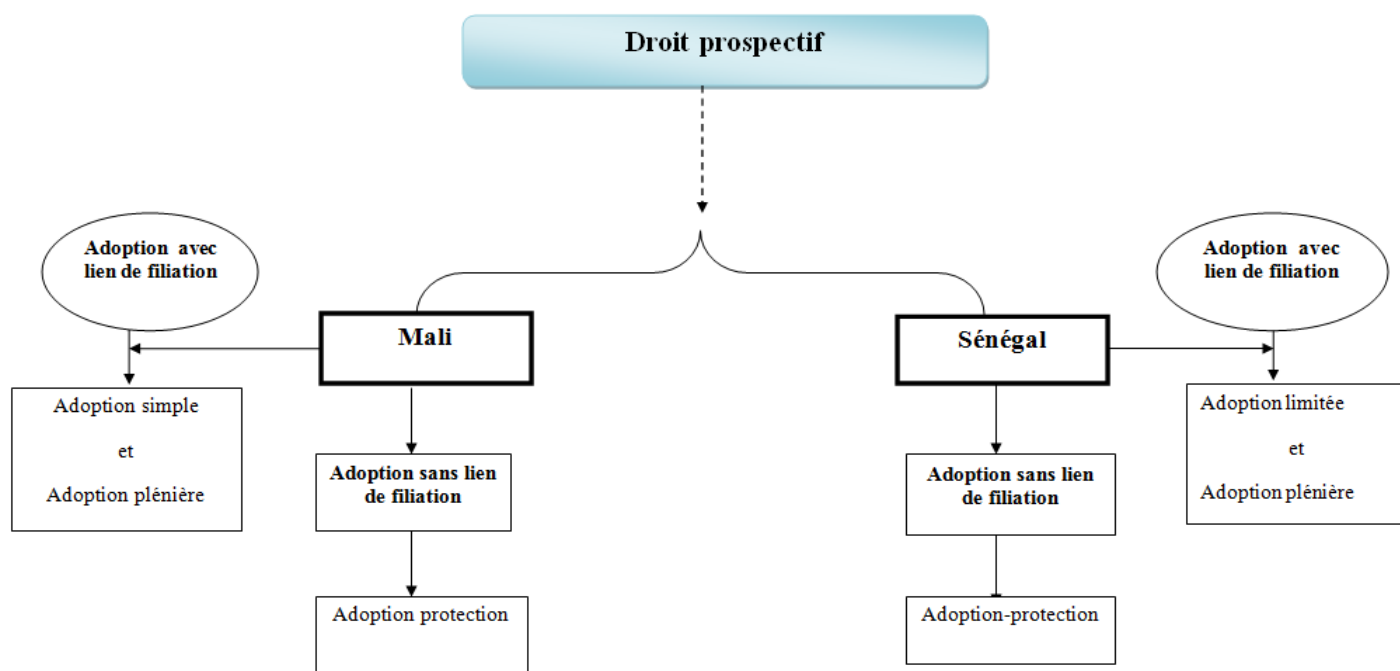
Droit prospectif

Adoption avec lien de filiation

Mali

Adoption simple

et

Adoption plénière

Adoption sans lien de filiation

Adoption protection

Sénégal

Adoption avec lien de filiation

Adoption limitée

et

Adoption plénière

Adoption sans lien de filiation

Adoption-protection